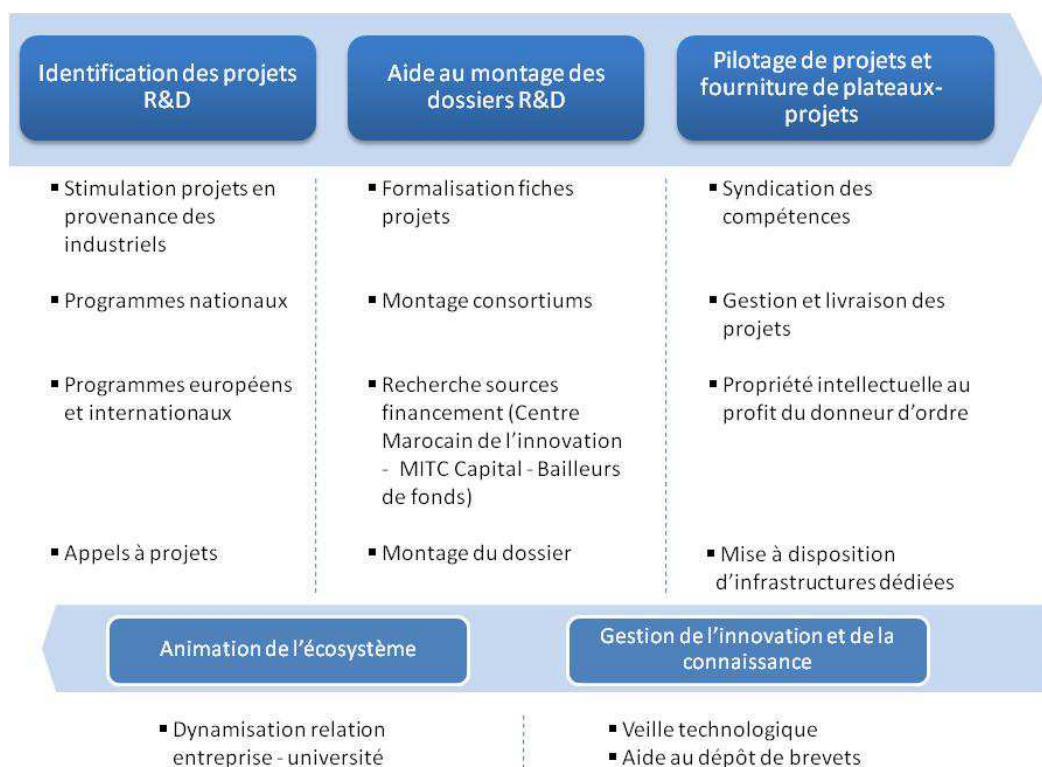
Identification des projets R&D

Aide au montage des dossiers R&D

Pilotage de projets et fourniture de plateaux-projets

▪ Stimulation projets en provenance des industriels

▪ Programmes nationaux

▪ Programmes européens et internationaux

▪ Appels à projets

▪ Formalisation fiches projets

▪ Montage consortiums

▪ Recherche sources financement (Centre Marocain de l'innovation - MITC Capital - Bailleurs de fonds)

▪ Montage du dossier

▪ Syndication des compétences

▪ Gestion et livraison des projets

▪ Propriété intellectuelle au profit du donneur d'ordre

▪ Mise à disposition d'infrastructures dédiées

Animation de l'écosystème

Gestion de l'innovation et de la connaissance

▪ Dynamisation relation entreprise - université

▪ Veille technologique
▪ Aide au dépôt de brevets